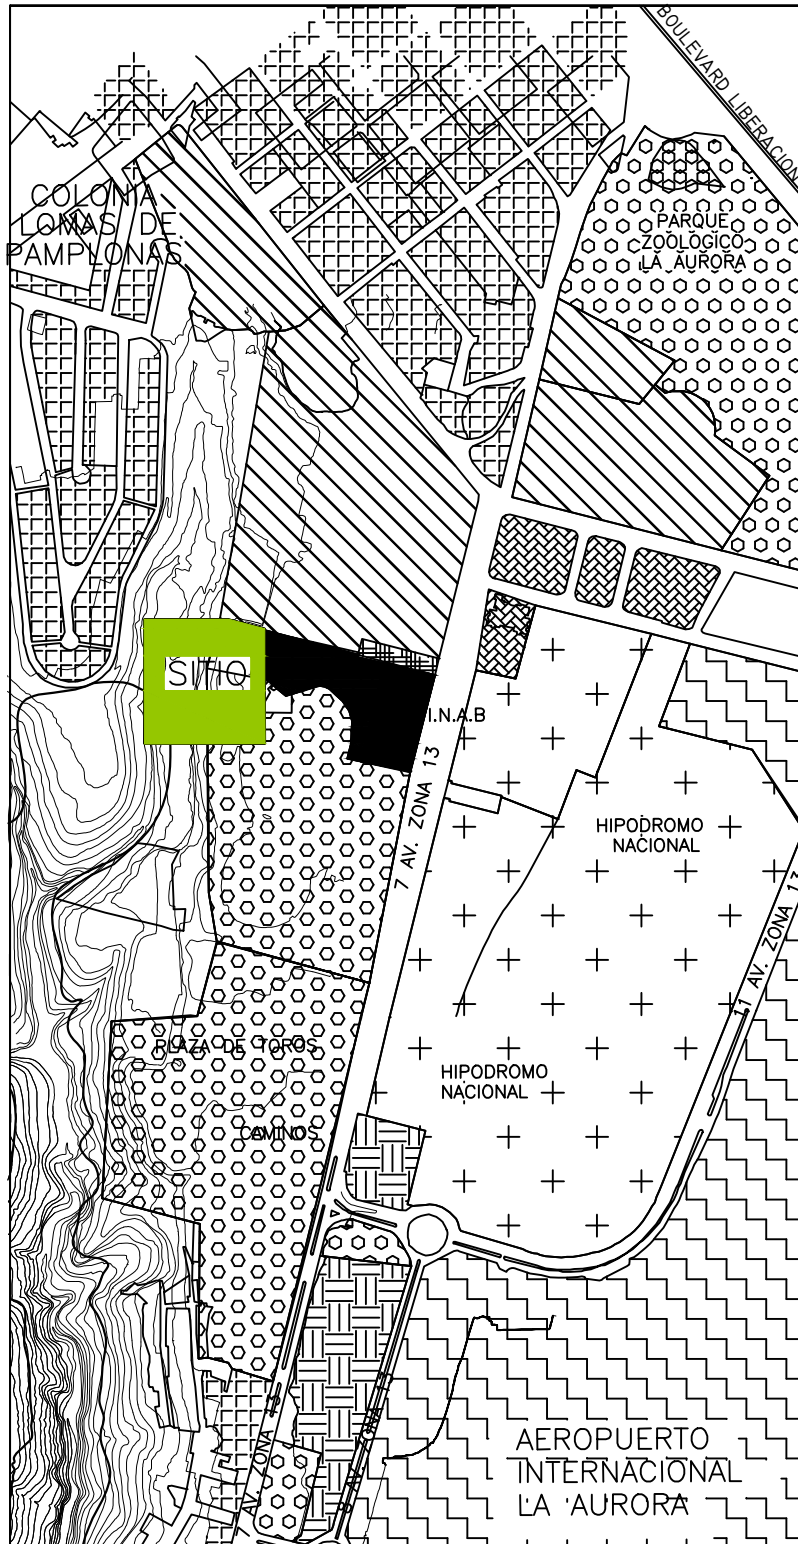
BOULEVARD LIBERACION

COLONIA LOMAS DE PAMPLONAS

PARQUE ZOOLOGICO LA AURORA

SITIO

I.N.A.B

7 AV. ZONA 13

HIPODROMO NACIONAL

11 AV. ZONA 13

PLAZA DE TOROS

CAMINOS

HIPODROMO NACIONAL

AV. ZONA

AV.

AEROPUERTO INTERNACIONAL LA AURORA